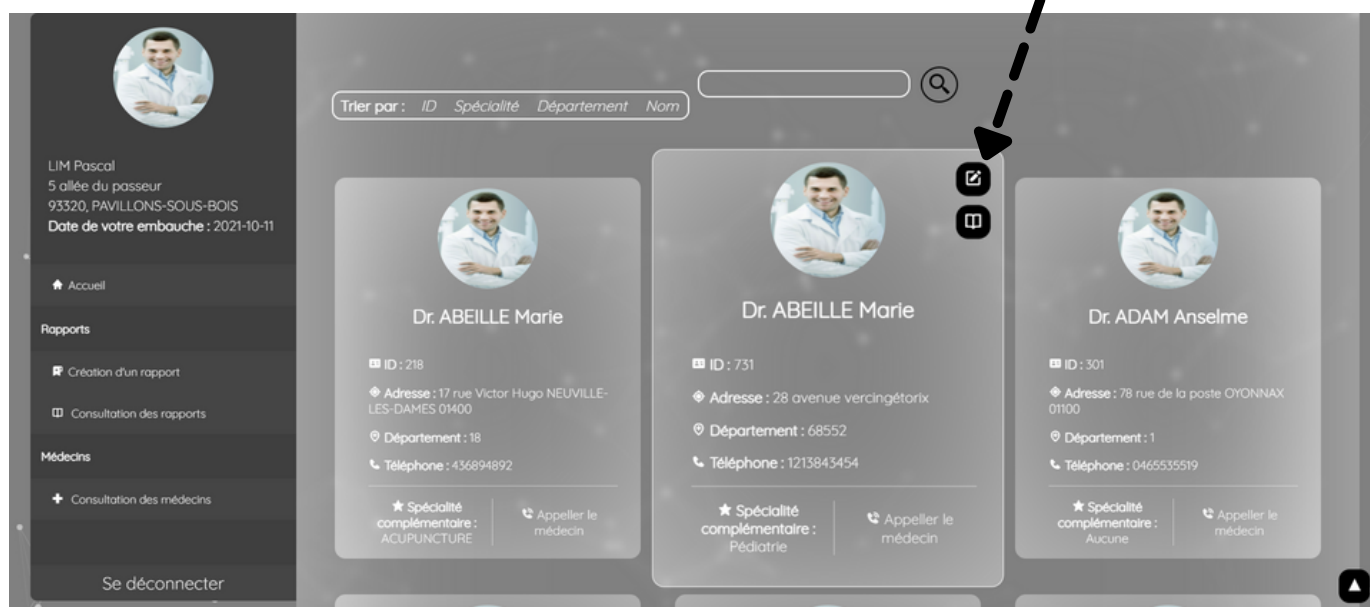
LIM Pascal
5 allée du passeur
93320, PAVILLONS-SOUS-BOIS
Date de votre embauche : 2021-10-11

Accueil

Rapports

Création d'un rapport

Consultation des rapports

Médecins

Consultation des médecins

Se déconnecter

Trier par : ID Spécialité Département Nom

Dr. ABEILLE Marie

ID : 218

Adresse : 17 rue Victor Hugo NEUVILLE-LES-DAMES 01400

Département : 18

Téléphone : 436894892

Spécialité complémentaire : ACUPUNCTURE

Appeller le médecin

Dr. ABEILLE Marie

ID : 731

Adresse : 28 avenue vercingétorix

Département : 68552

Téléphone : 1213843454

Spécialité complémentaire : Pédiatrie

Appeller le médecin

Dr. ADAM Anselme

ID : 301

Adresse : 78 rue de la poste OYONNAX 01100

Département : 1

Téléphone : 0465535519

Spécialité complémentaire : Aucune

Appeller le médecin